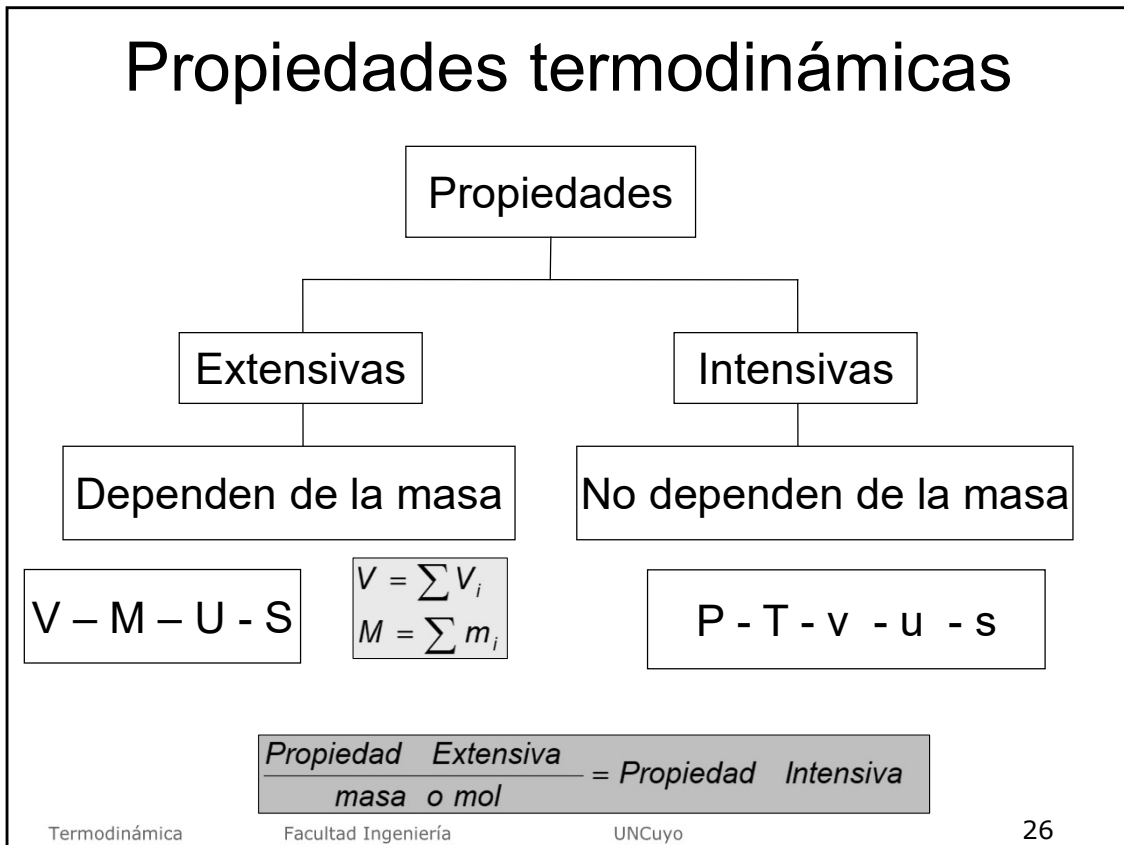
Propiedades termodinámicas

Propiedades

Extensivas

Intensivas

Dependen de la masa

No dependen de la masa

V – M – U - S

$V = \sum V_i$
$M = \sum m_i$

P - T - v - u - s

$\frac{Propiedad \quad Extensiva}{masa \quad o \ mol} = Propiedad \quad Intensiva$

Termodinámica Facultad Ingeniería UNCuyo 26